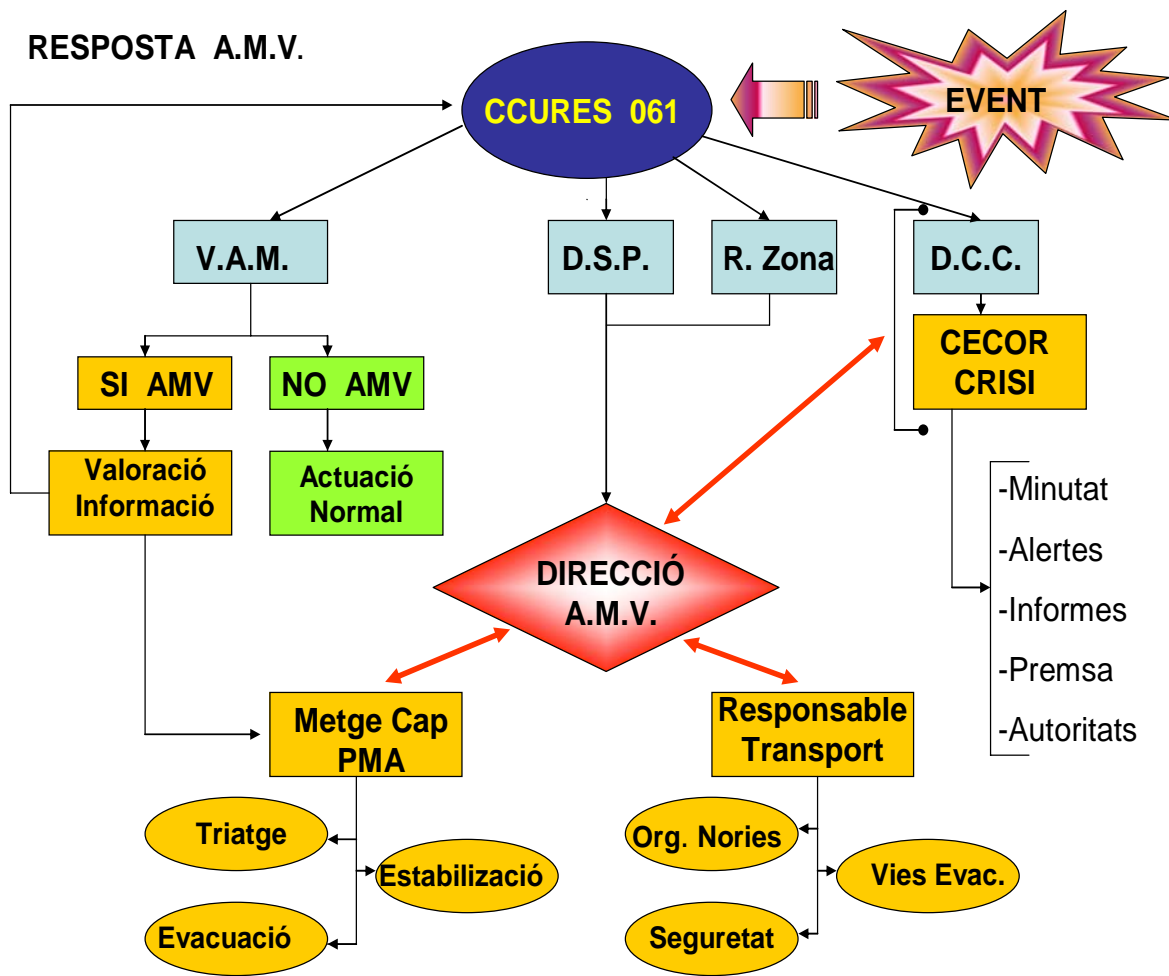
RESPOSTA A.M.V.

CCURES 061

EVENT

V.A.M.

D.S.P.

R. Zona

D.C.C.

SI AMV

NO AMV

CECOR CRISI

Valoració Informació

Actuació Normal

-Minutat

-Alertes

-Informes

-Premsa

-Autoritats

DIRECCIÓ A.M.V.

Metge Cap PMA

Responsable Transport

Triatge

Estabilització

Evacuació

Org. Nories

Vies Evac.

Seguretat